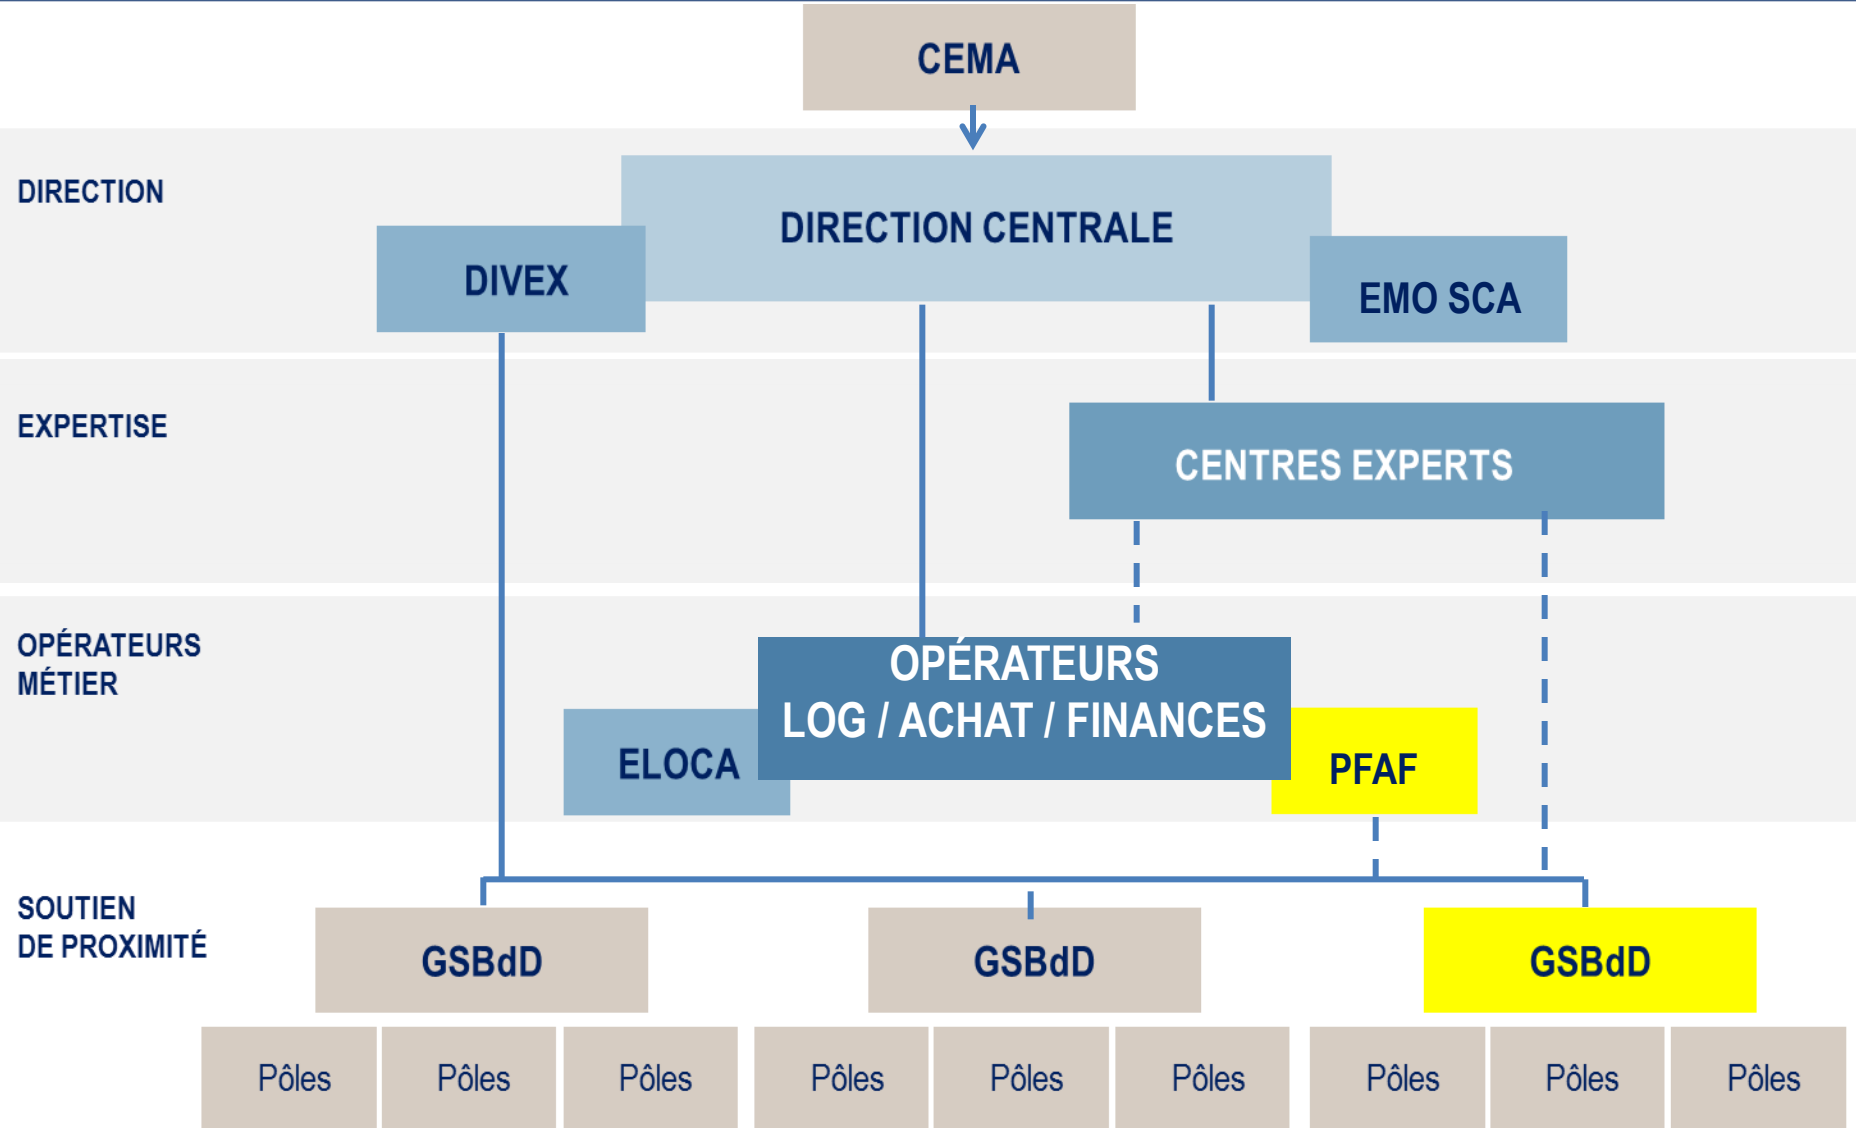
CEMA

DIRECTION

DIRECTION CENTRALE

DIVEX

EMO SCA

EXPERTISE

CENTRES EXPERTS

OPÉRATEURS MÉTIER

OPÉRATEURS LOG / ACHAT / FINANCES

ELOCA

PFAF

SOUTIEN DE PROXIMITÉ

GSBdD

GSBdD

GSBdD

Pôles

Pôles

Pôles

Pôles

Pôles

Pôles

Pôles

Pôles

Pôles